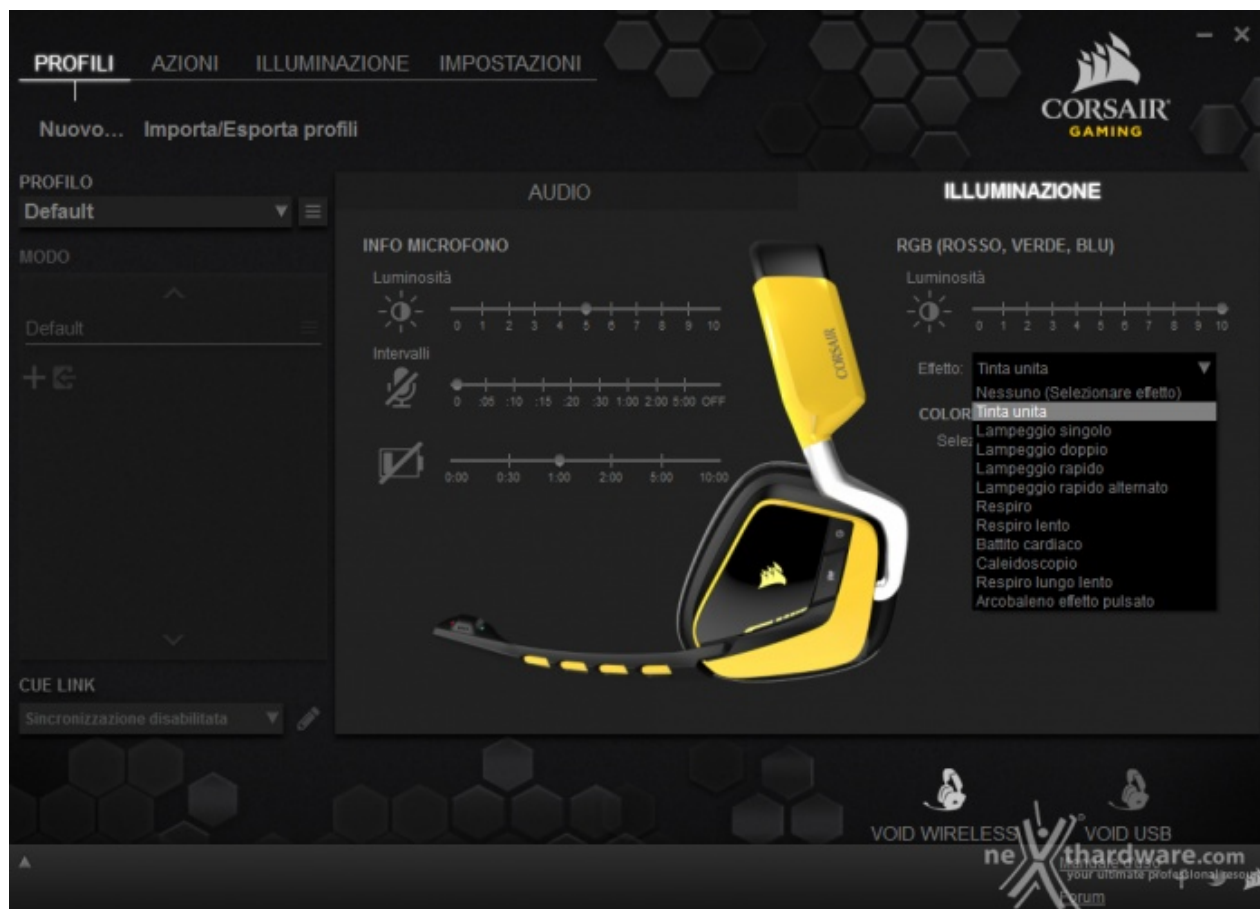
PROFILI AZIONI ILLUMINAZIONE IMPOSTAZIONI

CORSAIR GAMING

Nuovo... Importa/Esporta profili

PROFILO
Default

MODO

Default

CUE LINK
Sincronizzazione disabilitata

AUDIO

ILLUMINAZIONE

INFO MICROFONO
Luminosità
0 1 2 3 4 5 6 7 8 9 10
Intervalli
0 :05 :10 :15 :20 :30 1:00 2:00 5:00 OFF

0:00 0:30 1:00 2:00 5:00 10:00

CORSAIR

RGB (ROSSO, VERDE, BLU)
Luminosità
0 1 2 3 4 5 6 7 8 9 10

Effetto: Tinta unita
Nessuno (Selezionare effetto)
Tinta unita
Lampeggio singolo
Lampeggio doppio
Lampeggio rapido
Lampeggio rapido alternato
Respiro
Respiro lento
Battito cardiaco
Caleidoscopio
Respiro lungo lento
Arcobaleno effetto pulsato

COLOR
Selez

VOID WIRELESS VOID USB

nexthardware.com
your ultimate professional resou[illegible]
Forum